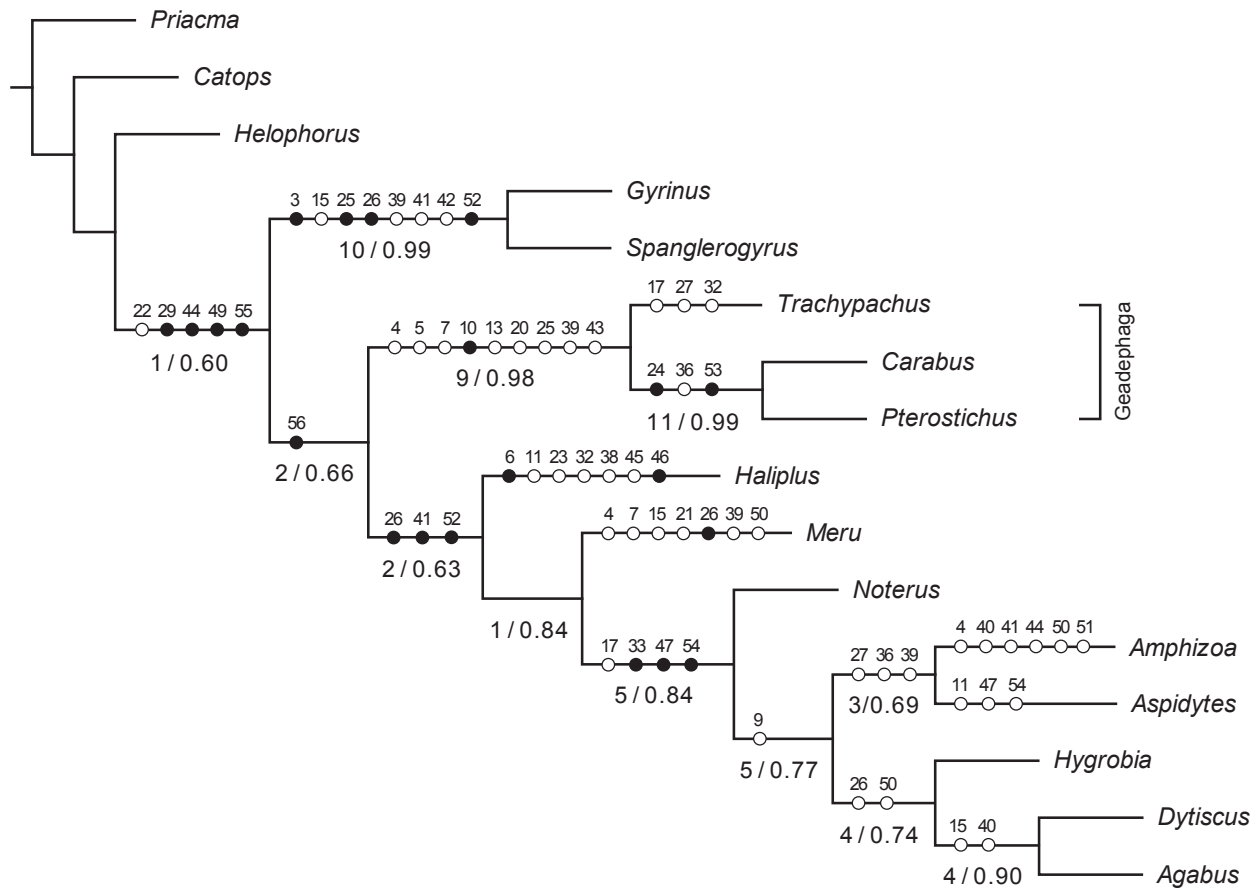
Priacma

Catops

Helophorus

3 15 25 26 39 41 42 52

Gyrinus

10 / 0.99

Spanglerogyrus

22 29 44 49 55

1 / 0.60

17 27 32

Trachypachus

4 5 7 10 13 20 25 39 43

9 / 0.98

24 36 53

Carabus

11 / 0.99

Pterostichus

Geadephaga

56

2 / 0.66

6 11 23 32 38 45 46

Haliplus

26 41 52

2 / 0.63

4 7 15 21 26 39 50

Meru

1 / 0.84

Noterus

17 33 47 54

5 / 0.84

27 36 39

4 40 41 44 50 51

Amphizoa

3/0.69

11 47 54

Aspidytes

9

5 / 0.77

Hygrobia

26 50

4 / 0.74

15 40

Dytiscus

4 / 0.90

Agabus